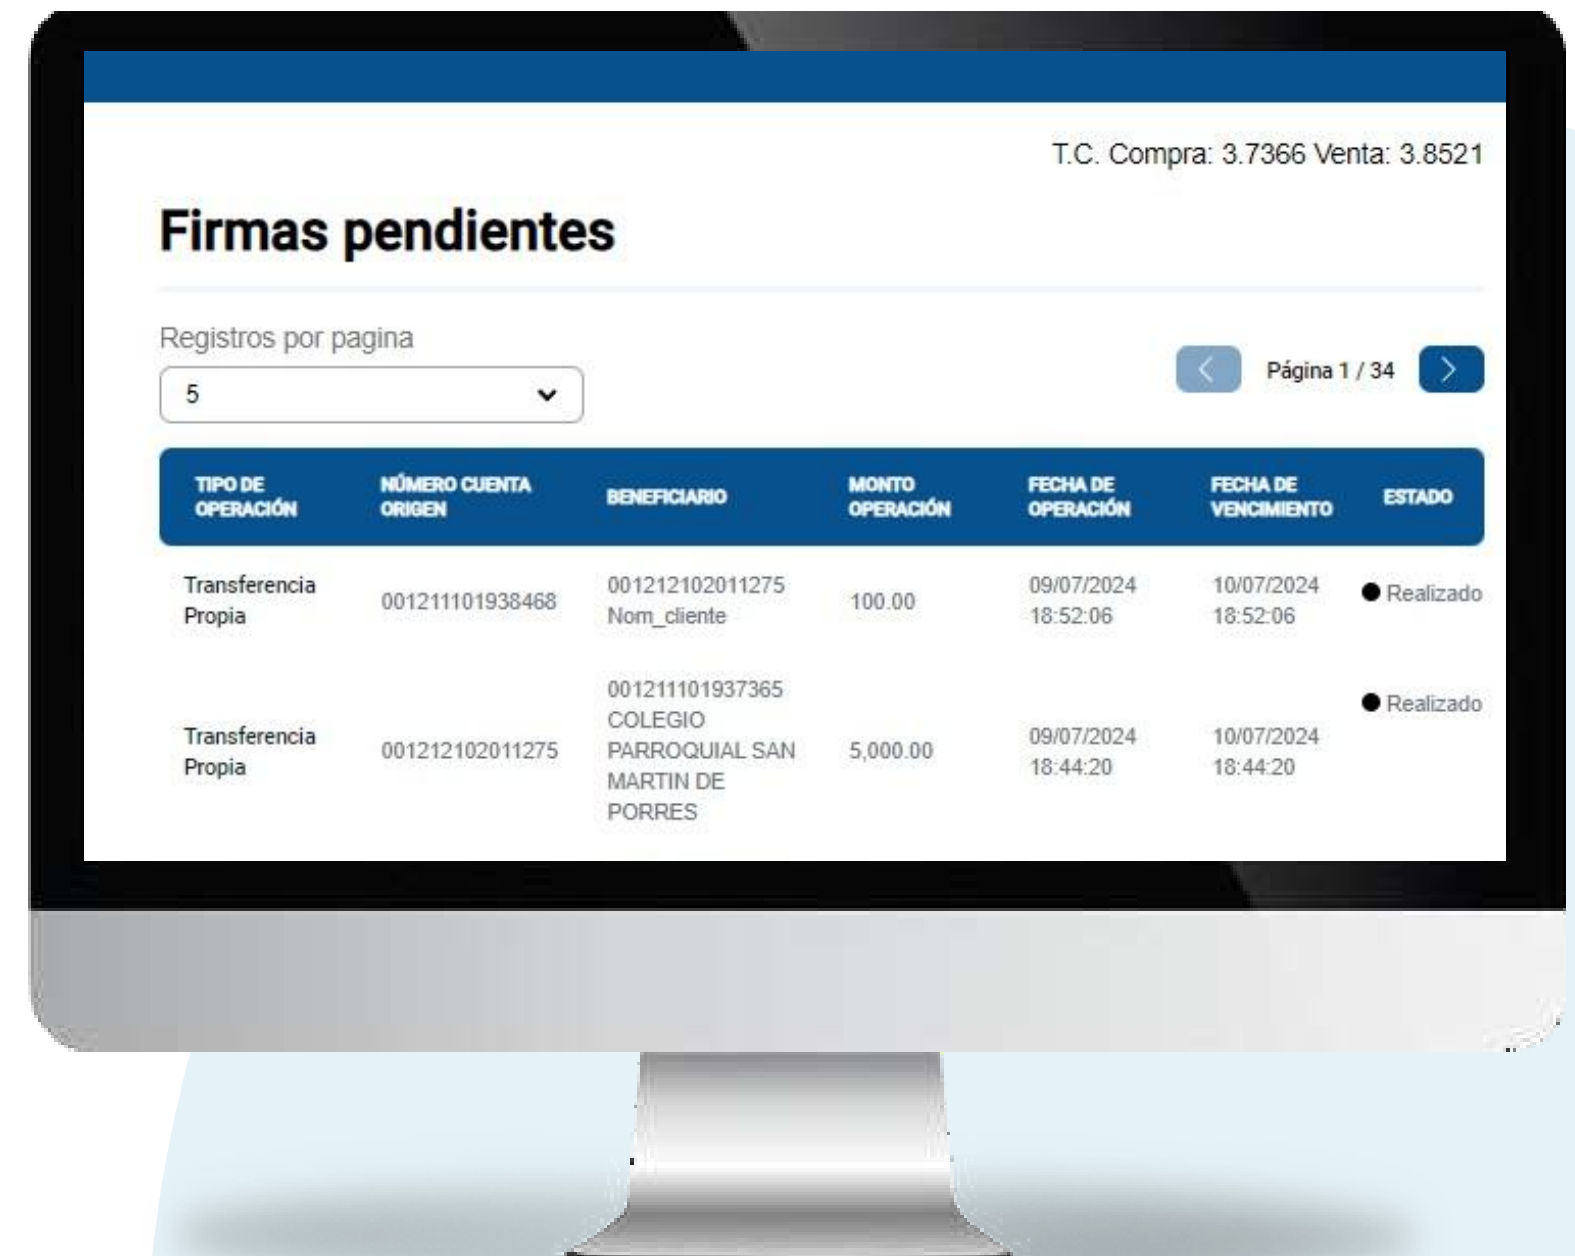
T.C. Compra: 3.7366 Venta: 3.8521

Firmas pendientes

Registros por pagina

5

Página 1 / 34

| TIPO DE OPERACIÓN | NÚMERO CUENTA ORIGEN | BENEFICIARIO | MONTO OPERACIÓN | FECHA DE OPERACIÓN | FECHA DE VENCIMIENTO | ESTADO |
|---|---|---|---|---|---|---|
| Transferencia Propia | 001211101938468 | 001212102011275 Nom_cliente | 100.00 | 09/07/2024 18:52:06 | 10/07/2024 18:52:06 | Realizado |
| Transferencia Propia | 001212102011275 | 001211101937365 COLEGIO PARROQUIAL SAN MARTIN DE PORRES | 5,000.00 | 09/07/2024 18:44:20 | 10/07/2024 18:44:20 | Realizado |